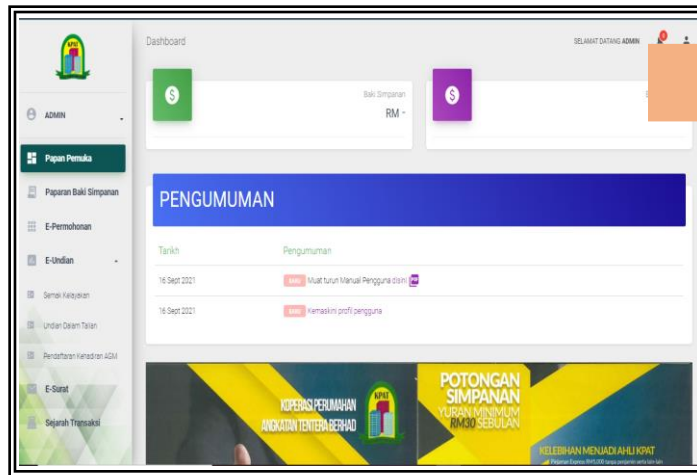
KPAT

ADMIN

Papan Pemuka

Paparan Baki Simpanan

E-Permohonan

E-Undian

Semak Kelayakan

Undian Dalam Talian

Pendaftaran Kehadiran AGM

E-Surat

Sejarah Transaksi

Dashboard

SELAMAT DATANG ADMIN

Baki Simpanan
RM -

PENGUMUMAN

| Tarikh | Pengumuman |
|---|---|
| 16 Sept 2021 | BARU Muat turun Manual Pengguna disini PDF |
| 16 Sept 2021 | BARU Kemaskini profil pengguna |

KOPERASI PERUMAHAN ANGKATAN TENTERA BERHAD

KPAT

POTONGAN SIMPANAN YURAN MINIMUM RM30 SEBULAN

KELEBIHAN MENJADI AHLI KPAT

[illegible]